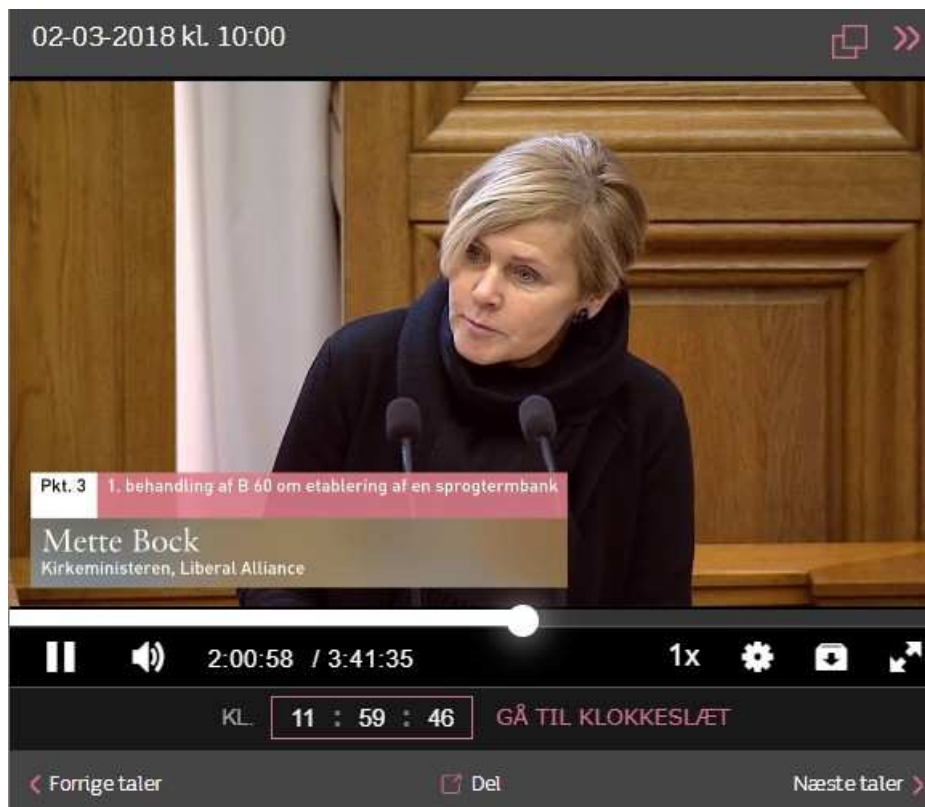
02-03-2018 kl. 10:00

Pkt. 3 1. behandling af B 60 om etablering af en sprogtermbank

Mette Bock
Kirkeministeren, Liberal Alliance

2:00:58 / 3:41:35

1x

KL. 11 : 59 : 46 GÅ TIL KLOKKESLÆT

Forrige taler

Del

Næste taler